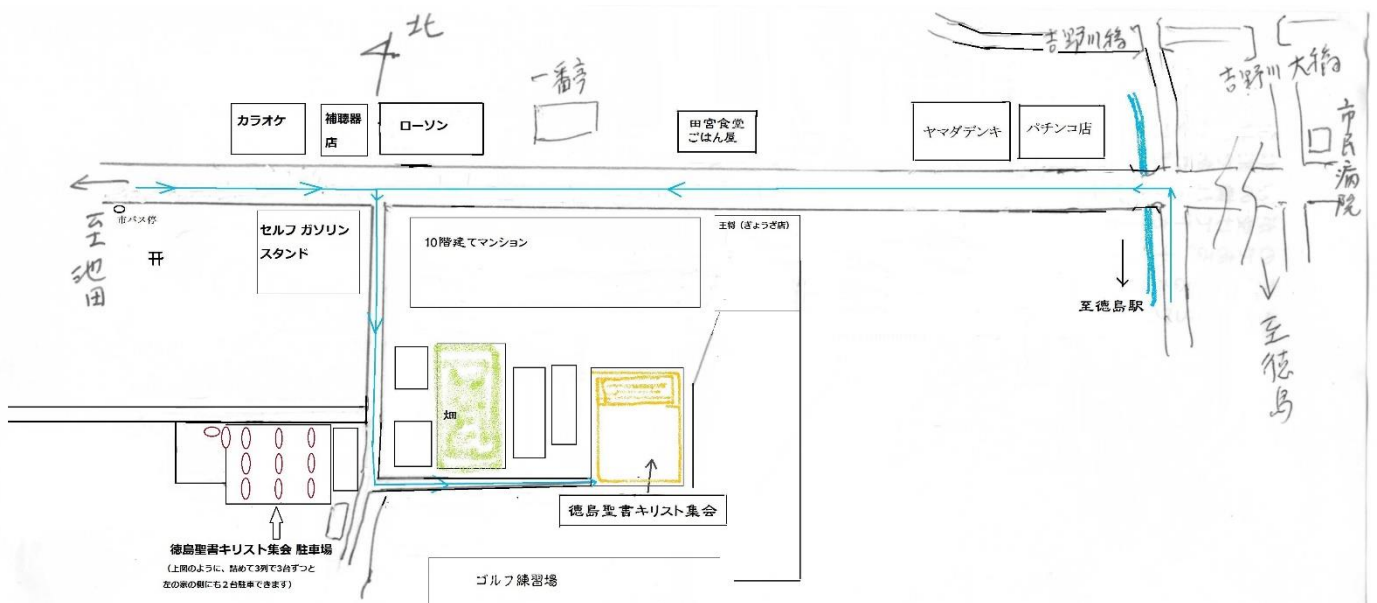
北

一番亭

吉野川橋

吉野川大橋

カラオケ

補聴器店

ローソン

田宮食堂 ごはん屋

ヤマダデンキ

パチンコ店

市民病院

至池田

市バス停

セルフ ガソリンスタンド

10階建てマンション

王将（ぎょうざ店）

至徳島駅

至徳島

畑

徳島聖書キリスト集会

徳島聖書キリスト集会 駐車場

（上図のように、詰めて3列で3台ずつと左の家の側にも2台駐車できます）

ゴルフ練習場